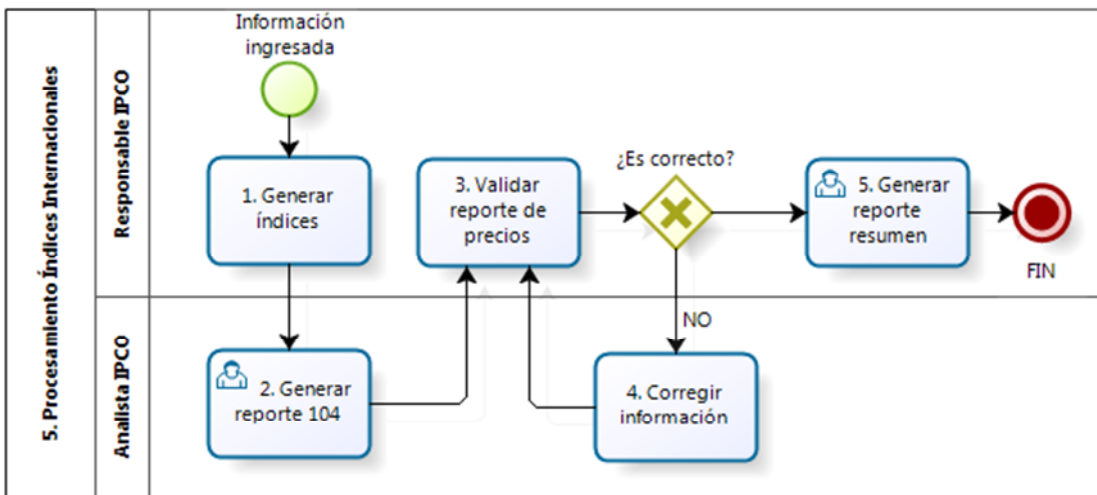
5. Procesamiento Índices Internacionales

Responsable IPCO

Información ingresada

1. Generar índices

3. Validar reporte de precios

¿Es correcto?

5. Generar reporte resumen

FIN

NO

Analista IPCO

2. Generar reporte 104

4. Corregir información